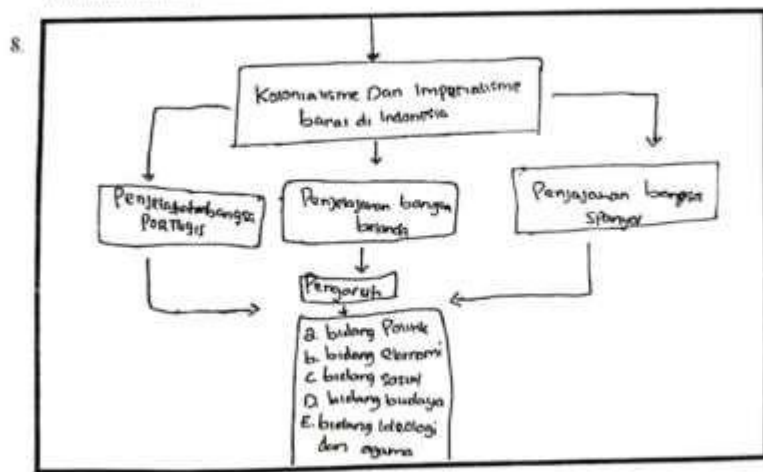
8.

Kolonialisme Dan Imperialisme barat di Indonesia

Penjelajahan bangsa Portugis

Penjajahan bangsa belanda

Penjajahan bangsa Spanyol

Pengaruh

a. bidang Politik
b. bidang ekonomi
c. bidang sosial
D. bidang budaya
E. bidang Ideologi dan agama